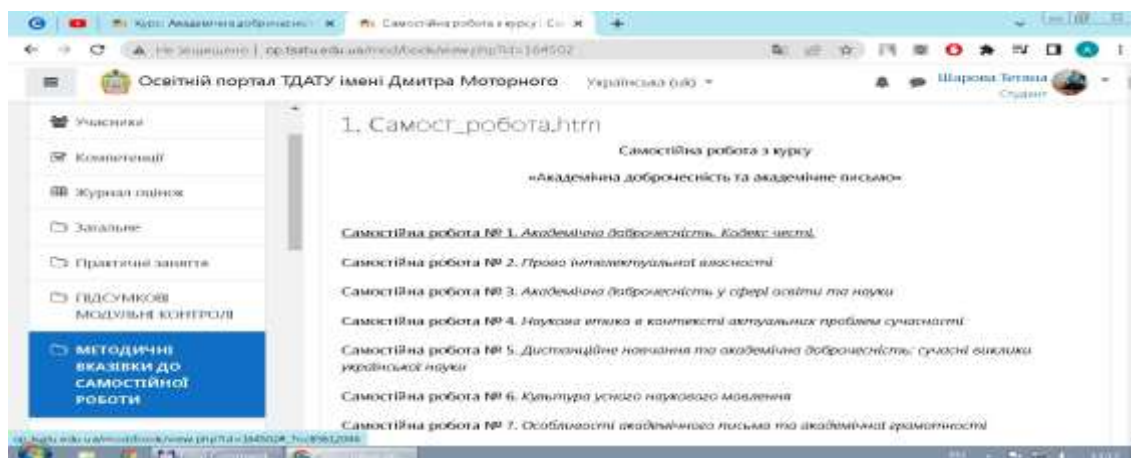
Курс: Академічна доброчесніс ×
Самостійна робота з курсу: Сл ×
+

Не защищено | op.tsatu.edu.ua/mod/book/view.php?id=164502

Освітній портал ТДАТУ імені Дмитра Моторного
Українська (uk)
Шарова Тетяна
Студент

Учасники
Компетенції
Журнал оцінок
Загальне
Практичні заняття
ПІДСУМКОВІ МОДУЛЬНІ КОНТРОЛІ
МЕТОДИЧНІ ВКАЗІВКИ ДО САМОСТІЙНОЇ РОБОТИ

1. Самост_робота.htm

Самостійна робота з курсу

«Академічна доброчесність та академічне письмо»

Самостійна робота № 1. Академічна доброчесність. Кодекс честі.

Самостійна робота № 2. Право інтелектуальної власності

Самостійна робота № 3. Академічна доброчесність у сфері освіти та науки

Самостійна робота № 4. Наукова етика в контексті актуальних проблем сучасності

Самостійна робота № 5. Дистанційне навчання та академічна доброчесність: сучасні виклики української науки

Самостійна робота № 6. Культура усного наукового мовлення

Самостійна робота № 7. Особливості академічного письма та академічної грамотності

op.tsatu.edu.ua/mod/book/view.php?id=164502#_Toc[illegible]